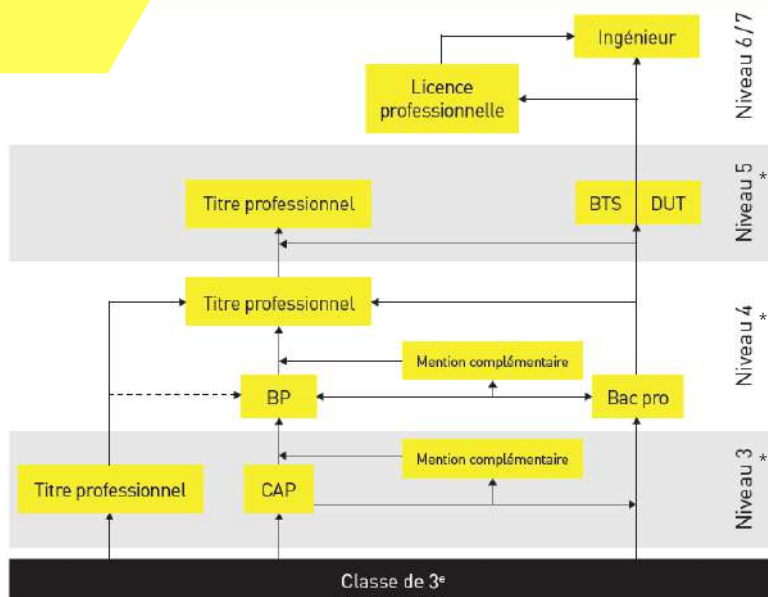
Ingénieur

Licence professionnelle

Niveau 6/7

Titre professionnel

BTS

DUT

Niveau 5 *

Titre professionnel

Mention complémentaire

BP

Bac pro

Niveau 4 *

Mention complémentaire

Titre professionnel

CAP

Niveau 3 *

Classe de 3$^{e}$